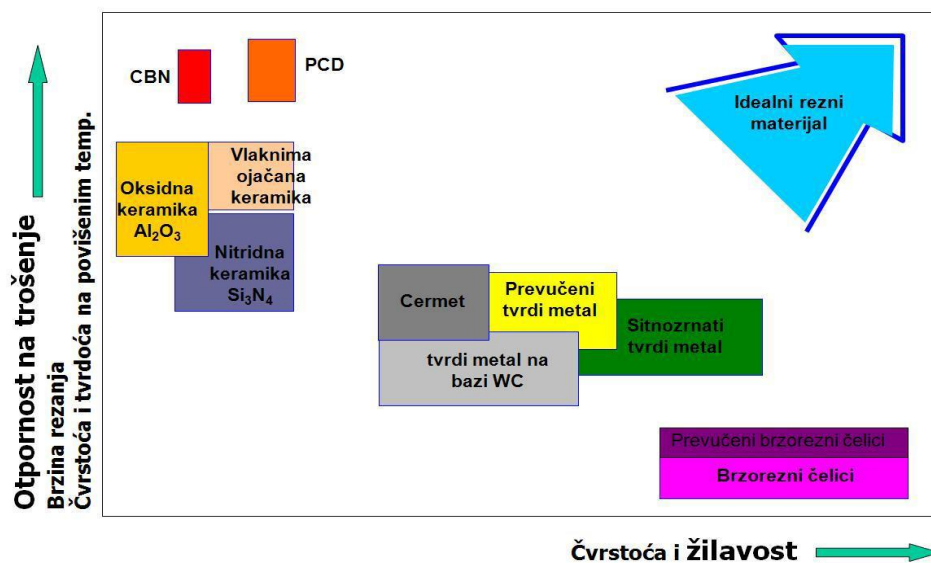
Otpornost na trošenje
Brzina rezanja
Čvrstoća i tvrdoća na povišenim temp.

CBN

PCD

Idealni rezni materijal

Oksidna keramika $Al_2O_3$

Vlaknima ojačana keramika

Nitridna keramika $Si_3N_4$

Cermet

Prevučeni tvrdi metal

Sitnozrnati tvrdi metal

tvrdi metal na bazi WC

Prevučeni brzorezni čelici

Brzorezni čelici

Čvrstoća i žilavost